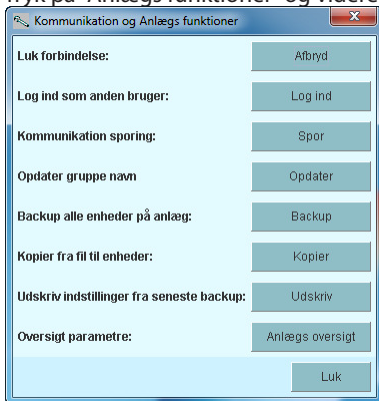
Kommunikation og Anlægs funktioner

Luk forbindelse: Afbryd

Log ind som anden bruger: Log ind

Kommunikation sporing: Spor

Opdater gruppe navn Opdater

Backup alle enheder på anlæg: Backup

Kopier fra fil til enheder: Kopier

Udskriv indstillinger fra seneste backup: Udskriv

Oversigt parametre: Anlægs oversigt

Luk